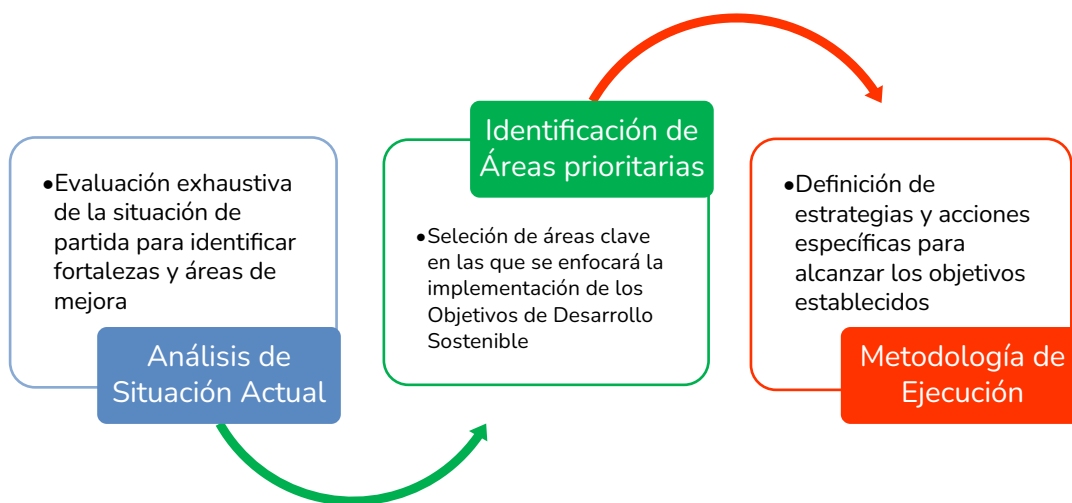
•Evaluación exhaustiva de la situación de partida para identificar fortalezas y áreas de mejora

Análisis de Situación Actual

Identificación de Áreas prioritarias

•Seleción de áreas clave en las que se enfocará la implementación de los Objetivos de Desarrollo Sostenible

•Definición de estrategias y acciones específicas para alcanzar los objetivos establecidos

Metodología de Ejecución